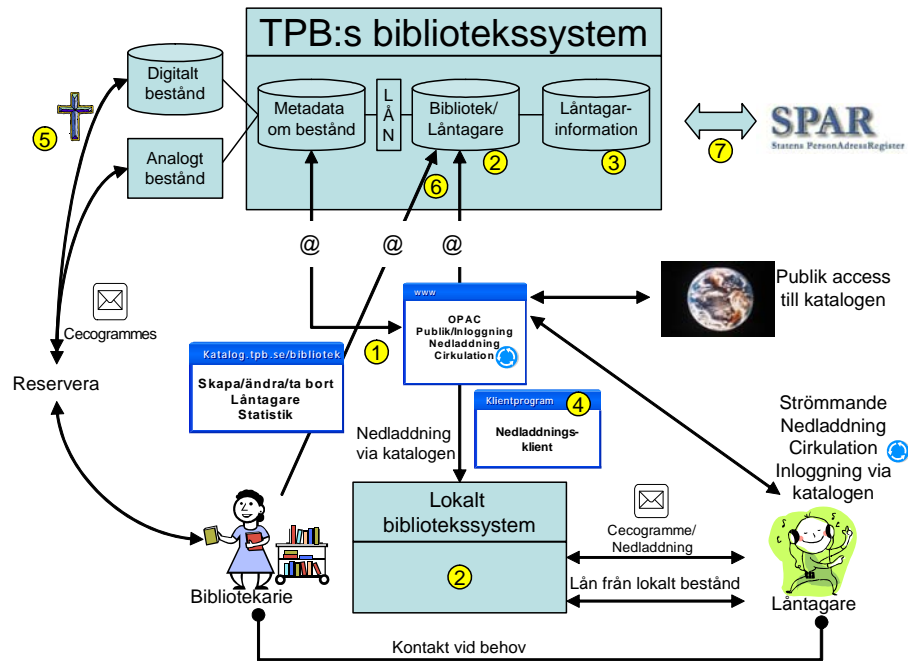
TPB:s bibliotekssystem

Digitalt bestånd

Analogt bestånd

Metadata om bestånd

L
Å
N

Bibliotek/ Låntagare

2

Låntagar-information

3

SPAR
Statens PersonAdressRegister

7

5

6

@

@

@

www

OPAC
Publik/Inloggning
Nedladdning
Cirkulation

Publik access till katalogen

Cecogrammes

Reservera

Katalog.tpb.se/bibliotek

1

Skapa/ändra/ta bort
Låntagare
Statistik

Klientprogram

4

Nedladdnings-klient

Nedladdning via katalogen

Strömmande
Nedladdning
Cirkulation
Inloggning via katalogen

Lokalt bibliotekssystem

2

Cecogramme/ Nedladdning

Lån från lokalt bestånd

Bibliotekarie

Låntagare

Kontakt vid behov